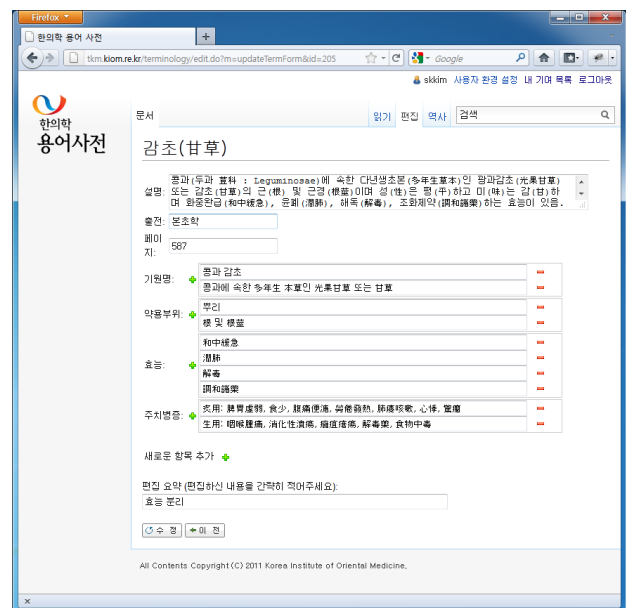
Firefox

한의학 용어 사전

+

tkm.kiom.re.kr/terminology/edit.do?m=updateTermForm&id=205

Google

skkim 사용자 환경 설정 내 기여 목록 로그아웃

한의학 용어사전

문서

읽기 편집 역사 검색

감초(甘草)

설명: 콩과(두과 荳科 : Leguminosae)에 속한 다년생초본(多年生草本)인 광과감초(光果甘草) 또는 감초(甘草)의 근(根) 및 근경(根莖)이며 성(性)은 평(平)하고 미(味)는 감(甘)하며 화중완급(和中緩急), 윤폐(潤肺), 해독(解毒), 조화제약(調和諸藥)하는 효능이 있음.

출전: 본초학

페이지: 587

기원명:
콩과 감초
콩과에 속한 多年生 本草인 光果甘草 또는 甘草

약용부위:
뿌리
根 및 根莖

효능:
和中緩急
潤肺
解毒
調和諸藥

주치병증:
炙用: 脾胃虛弱, 食少, 腹痛便溏, 勞倦發熱, 肺痿咳嗽, 心悸, 驚癎
生用: 咽喉腫痛, 消化性潰瘍, 癰疽瘡瘍, 解毒藥, 食物中毒

새로운 항목 추가

편집 요약 (편집하신 내용을 간략히 적어주세요):
효능 분리

수 정 이 전

All Contents Copyright (C) 2011 Korea Institute of Oriental Medicine.